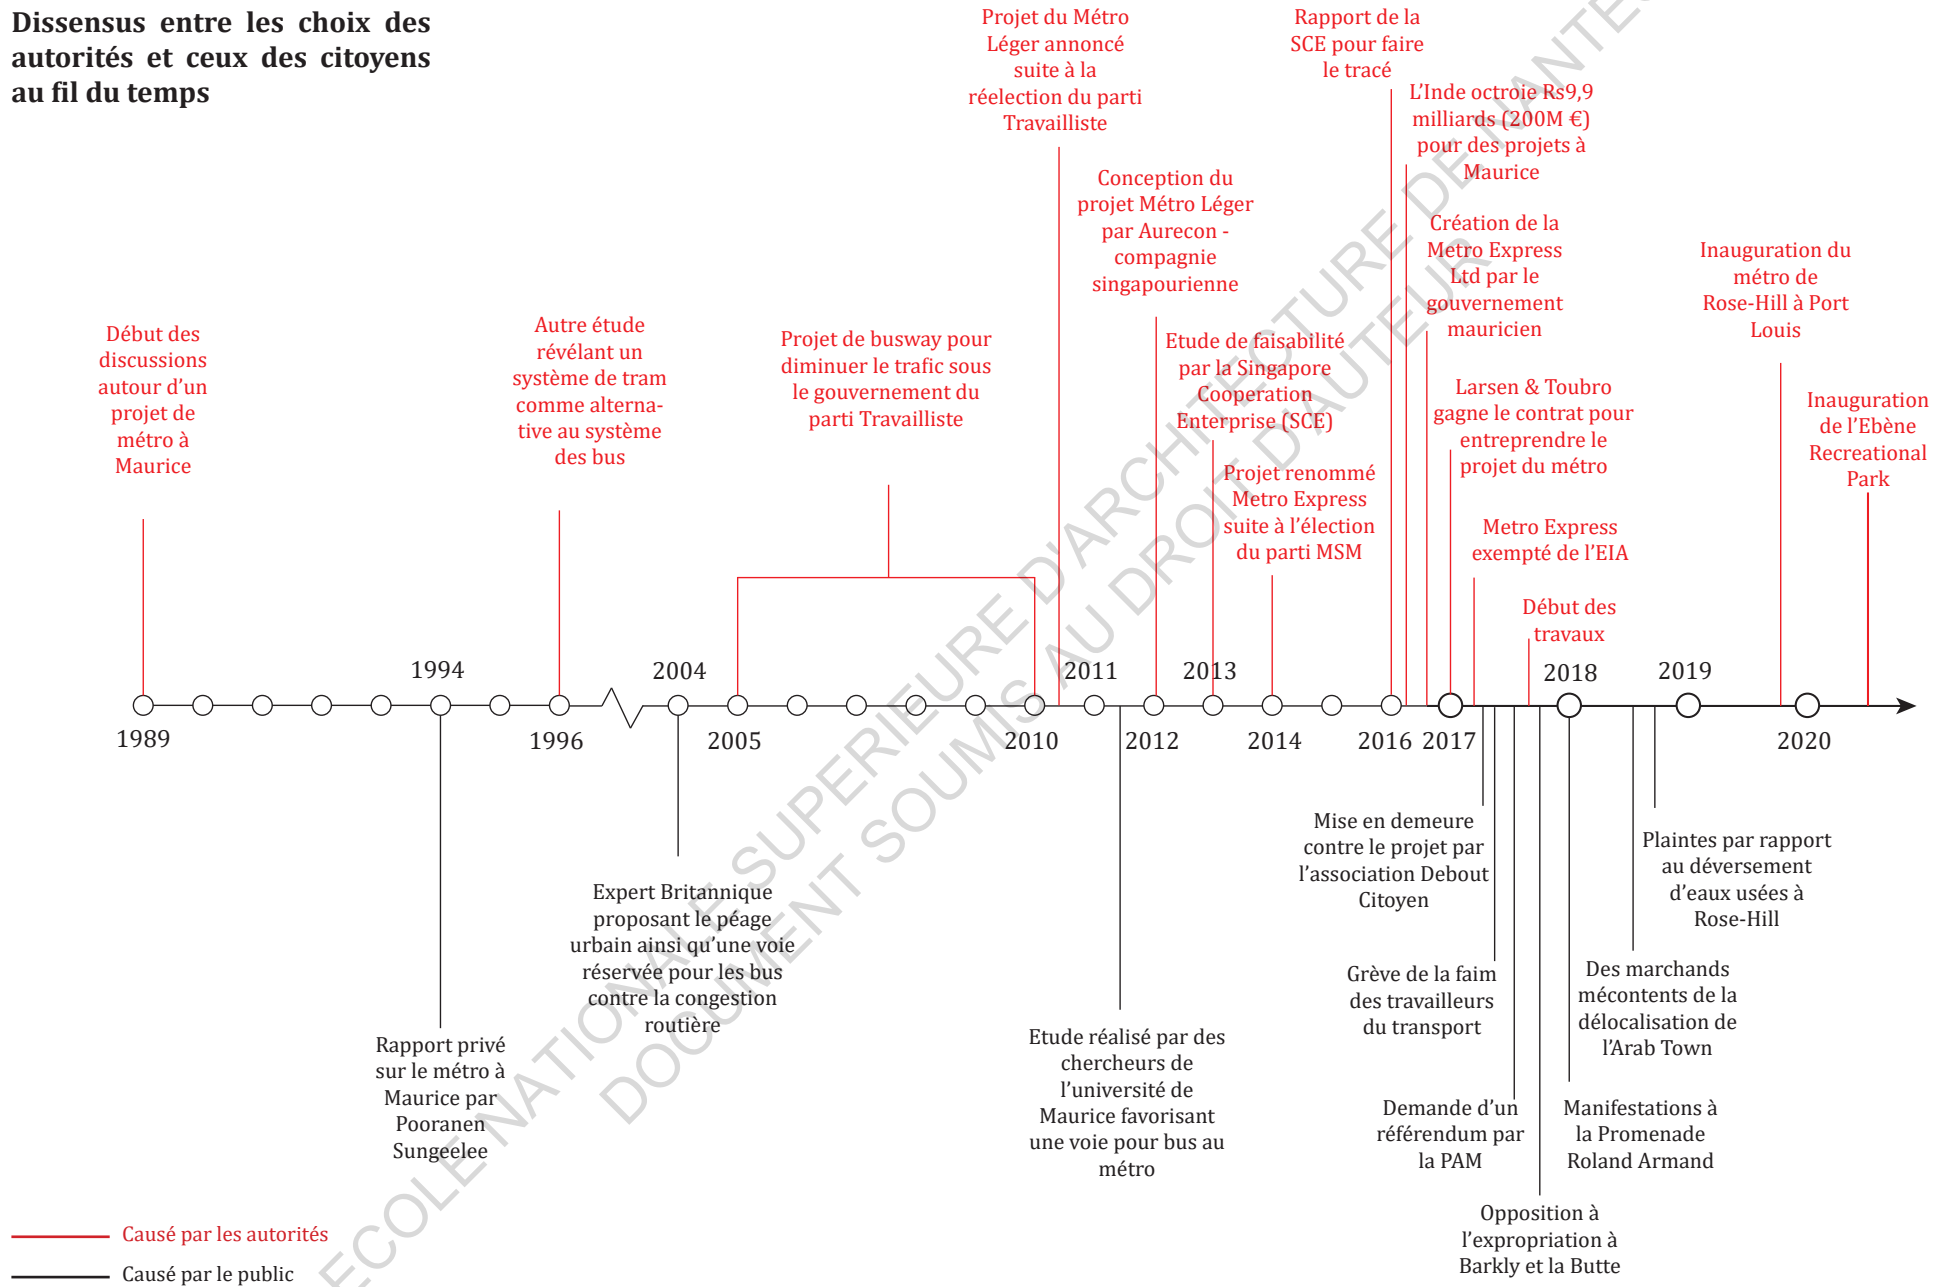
Dissensus entre les choix des autorités et ceux des citoyens au fil du temps

Projet du Métro Léger annoncé suite à la réelection du parti Travailliste

Rapport de la SCE pour faire le tracé

L'Inde octroie Rs9,9 milliards (200M €) pour des projets à Maurice

Conception du projet Métro Léger par Aurecon - compagnie singapourienne

Création de la Metro Express Ltd par le gouvernement mauricien

Inauguration du métro de Rose-Hill à Port Louis

Début des discussions autour d'un projet de métro à Maurice

Autre étude révélant un système de tram comme alternative au système des bus

Projet de busway pour diminuer le trafic sous le gouvernement du parti Travailliste

Etude de faisabilité par la Singapore Cooperation Enterprise (SCE)

Larsen & Toubro gagne le contrat pour entreprendre le projet du métro

Inauguration de l'Ebène Recreational Park

Projet renommé Metro Express suite à l'élection du parti MSM

Metro Express exempté de l'EIA

Début des travaux

1994 2004 2011 2013 2018 2019

1989 1996 2005 2010 2012 2014 2016 2017 2020

Mise en demeure contre le projet par l'association Debout Citoyen

Plaintes par rapport au déversement d'eaux usées à Rose-Hill

Expert Britannique proposant le péage urbain ainsi qu'une voie réservée pour les bus contre la congestion routière

Grève de la faim des travailleurs du transport

Des marchands mécontents de la délocalisation de l'Arab Town

Rapport privé sur le métro à Maurice par Pooranen Sungeelee

Etude réalisé par des chercheurs de l'université de Maurice favorisant une voie pour bus au métro

Demande d'un référendum par la PAM

Manifestations à la Promenade Roland Armand

Opposition à l'expropriation à Barkly et la Butte

Causé par les autorités
Causé par le public

ECOLE NATIONALE SUPERIEURE D'ARCHITECTURE DE NANTES
DOCUMENT SOUMIS AU DROIT D'AUTEUR